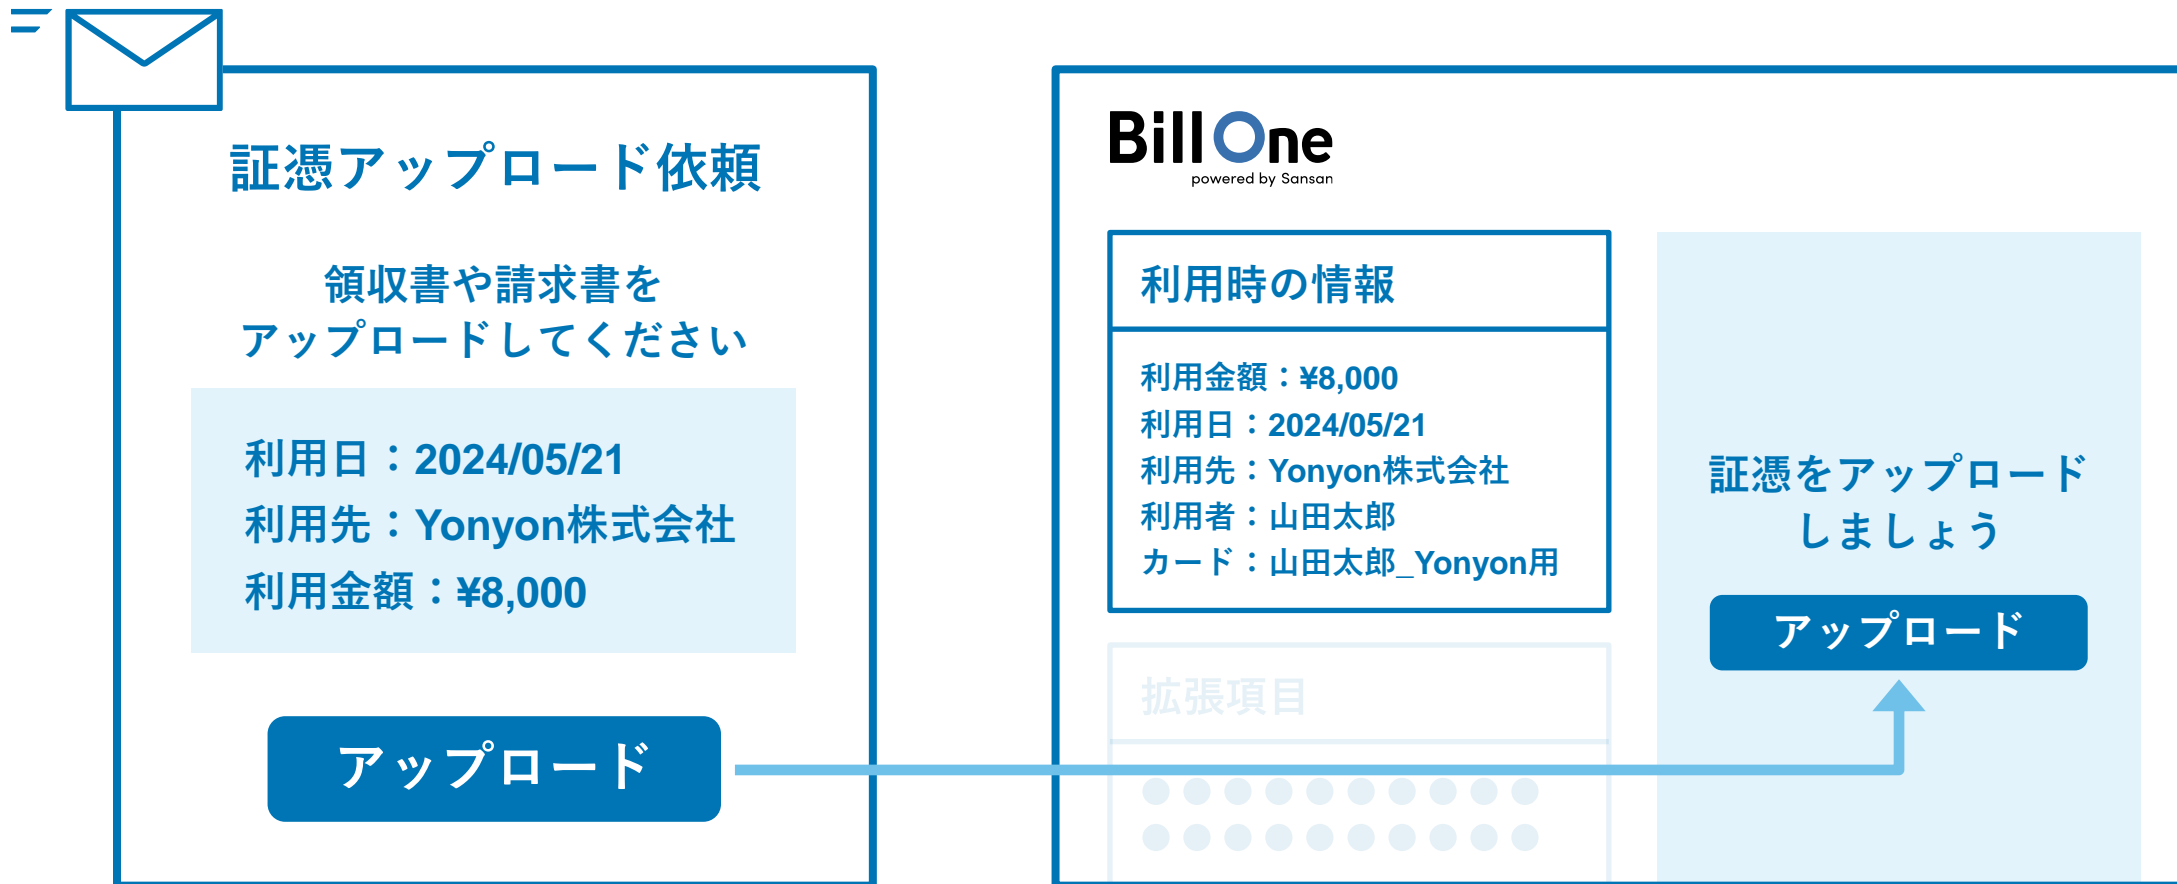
証憑アップロード依頼

領収書や請求書を
アップロードしてください

利用日：2024/05/21
利用先：Yonyon株式会社
利用金額：¥8,000

アップロード

Bill One
powered by Sansan

利用時の情報

利用金額：¥8,000
利用日：2024/05/21
利用先：Yonyon株式会社
利用者：山田太郎
カード：山田太郎_Yonyon用

拡張項目

証憑をアップロード
しましょう

アップロード